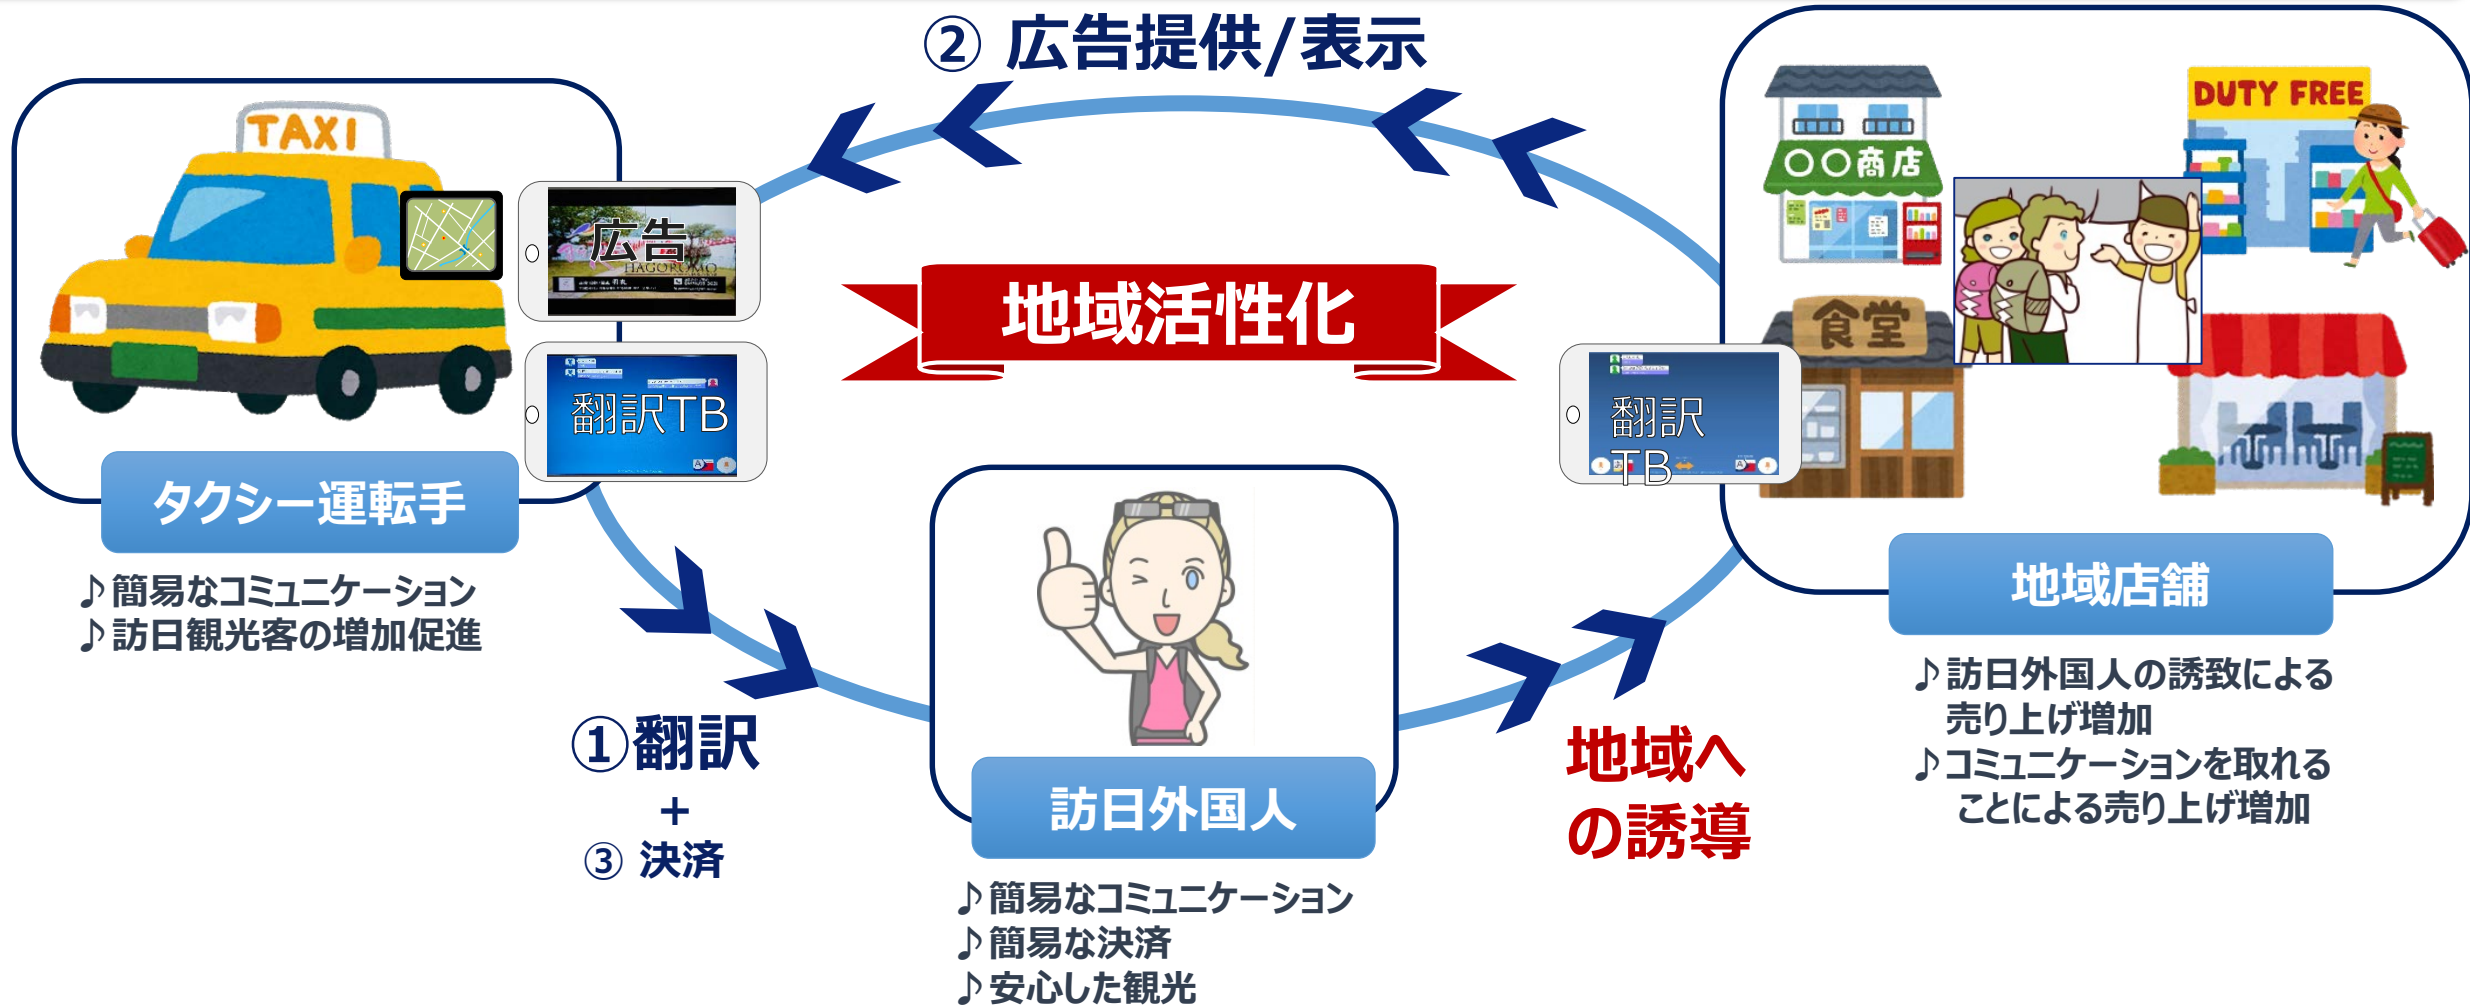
② 広告提供/表示

TAXI

広告
HAGOROMO

翻訳TB

地域活性化

DUTY FREE

〇〇商店

食堂

翻訳TB

タクシー運転手

♪簡易なコミュニケーション
♪訪日観光客の増加促進

①翻訳
+
③ 決済

訪日外国人

♪簡易なコミュニケーション
♪簡易な決済
♪安心した観光

地域への誘導

地域店舗

♪訪日外国人の誘致による売り上げ増加
♪コミュニケーションを取れることによる売り上げ増加